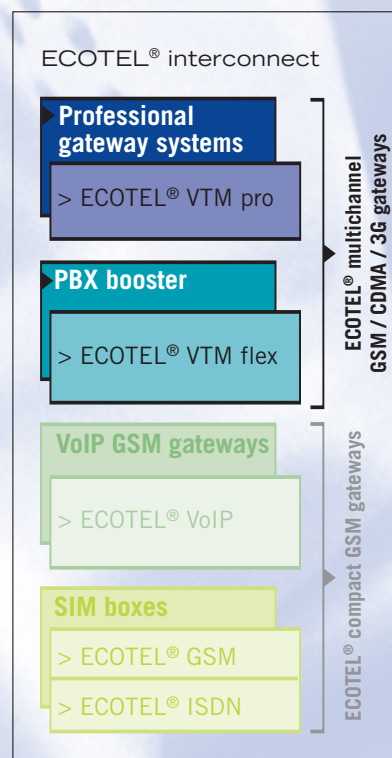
ECOTEL® interconnect

Professional gateway systems

> ECOTEL® VTM pro

PBX booster

> ECOTEL® VTM flex

ECOTEL® multichannel GSM / CDMA / 3G gateways

VoIP GSM gateways

> ECOTEL® VoIP

SIM boxes

> ECOTEL® GSM

> ECOTEL® ISDN

ECOTEL® compact GSM gateways